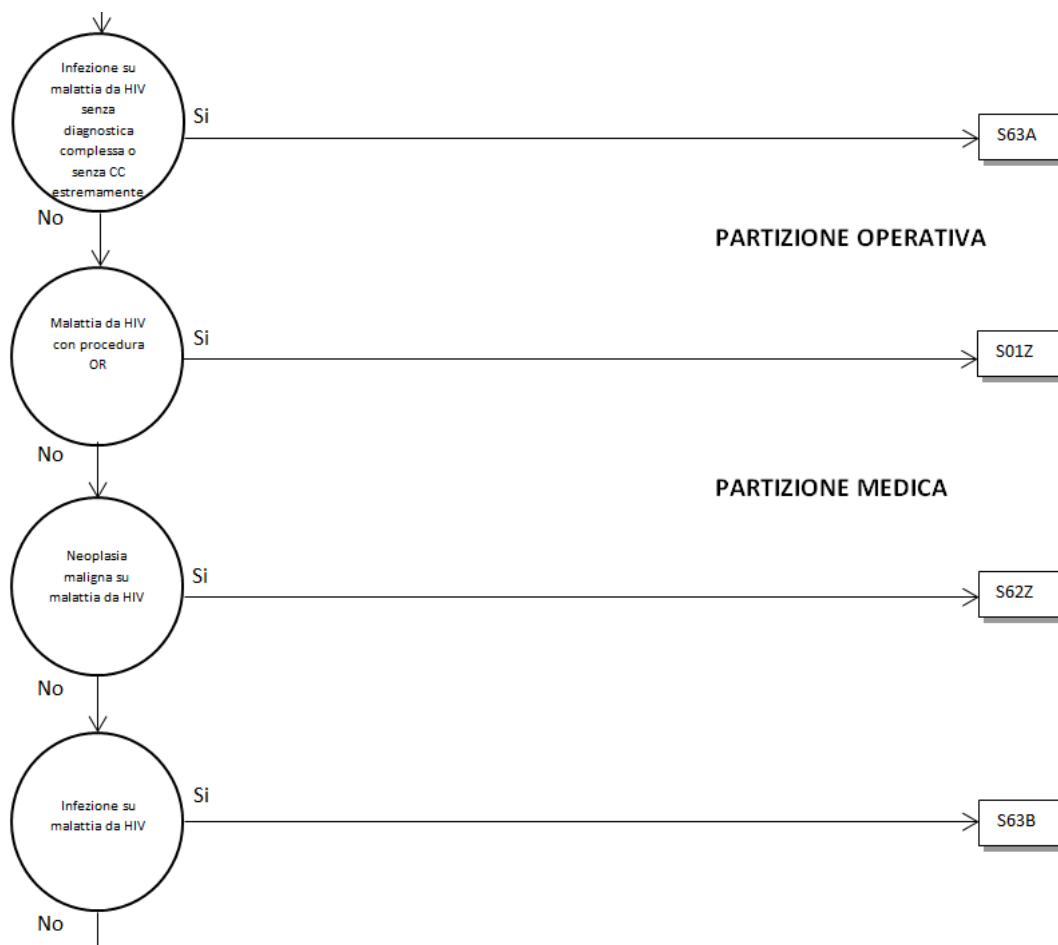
Infezione su malattia da HIV senza diagnostica complessa o senza CC estremamente

Si

S63A

No

PARTIZIONE OPERATIVA

Malattia da HIV con procedura OR

Si

S01Z

No

PARTIZIONE MEDICA

Neoplasia maligna su malattia da HIV

Si

S62Z

No

Infezione su malattia da HIV

Si

S63B

No